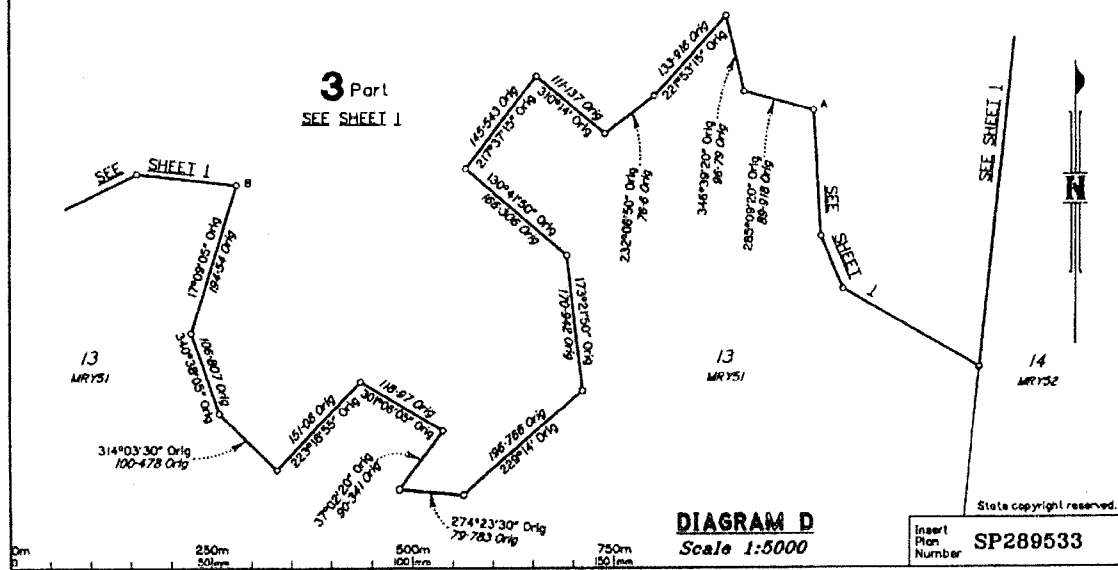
3 Part
SEE SHEET 1

SEE SHEET 1
B
17°09'05" Orig
194·54 Orig
340°38'05" Orig
106·807 Orig
314°03'30" Orig
100·478 Orig
151·08 Orig
223°18'55" Orig
118·97 Orig
301°08'05" Orig
37°02'20" Orig
90·341 Orig
274°23'30" Orig
79·783 Orig
196·768 Orig
225°14' Orig
173°21'50" Orig
170·942 Orig
130°41'50" Orig
166·308 Orig
145·543 Orig
217°37'15" Orig
111·137 Orig
310°14' Orig
232°06'50" Orig
78·6 Orig
133·816 Orig
221°53'15" Orig
346°39'20" Orig
96·79 Orig
285°09'20" Orig
89·918 Orig
A
SEE SHEET 1
SEE SHEET 1

13
MRY51

13
MRY51

14
MRY52

N

DIAGRAM D
Scale 1:5000

State copyright reserved.
Insert Plan Number SP289533

0m
0
250m
50mm
500m
100mm
750m
150mm